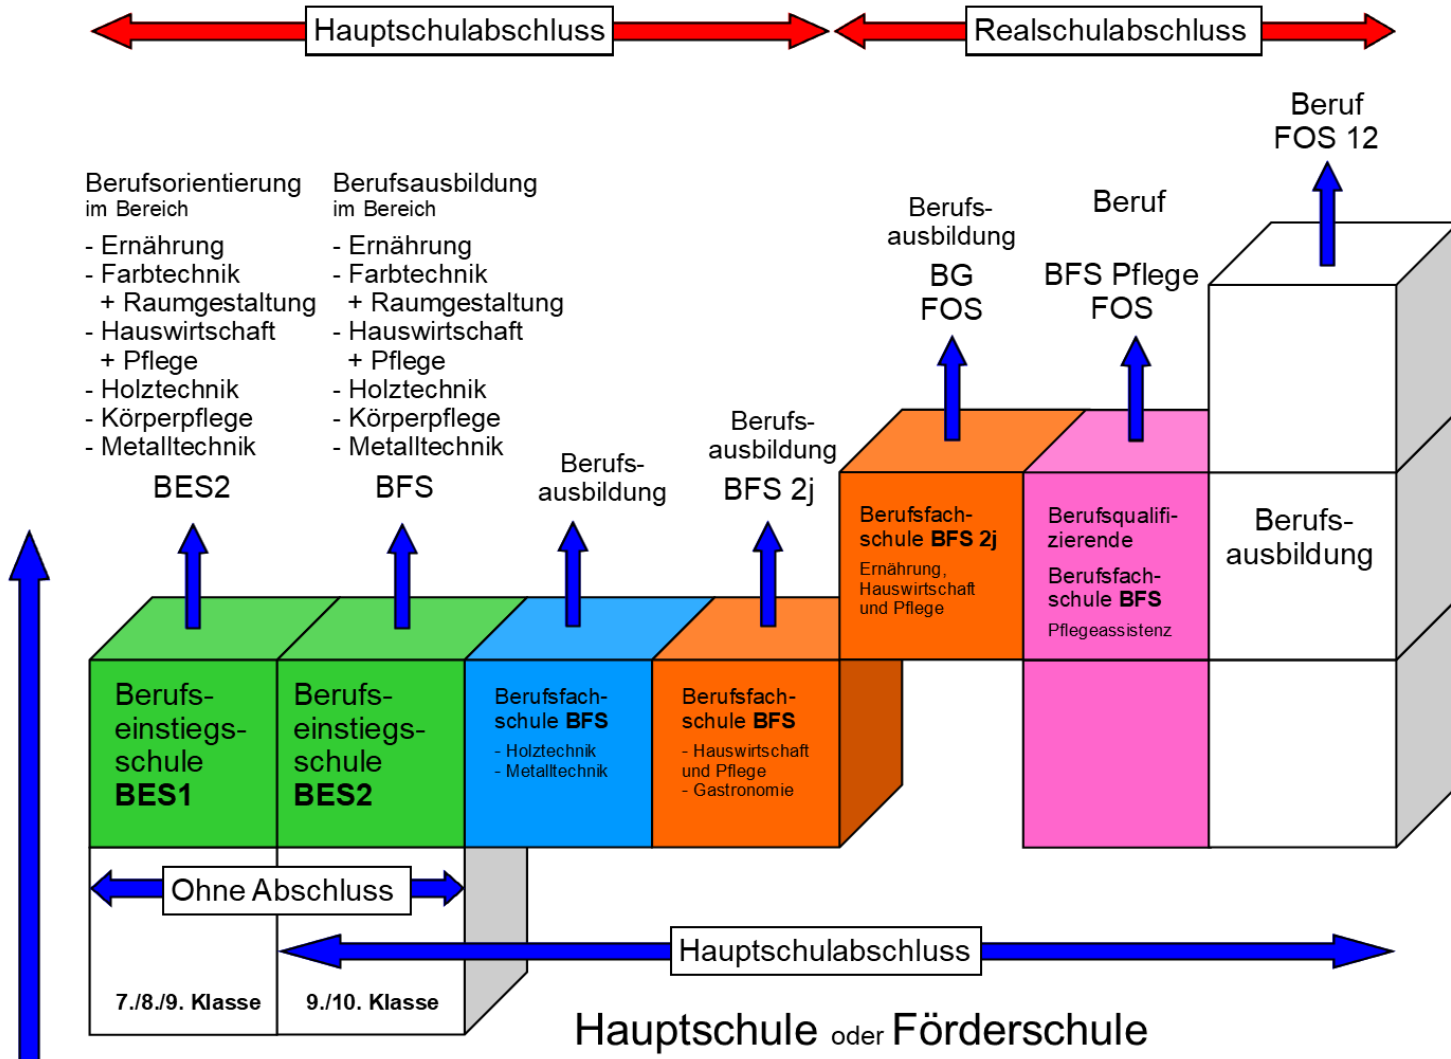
Hauptschulabschluss

Realschulabschluss

Beruf
FOS 12

Berufsorientierung
im Bereich
- Ernährung
- Farbtechnik
+ Raumgestaltung
- Hauswirtschaft
+ Pflege
- Holztechnik
- Körperpflege
- Metalltechnik

BES2

Berufsausbildung
im Bereich
- Ernährung
- Farbtechnik
+ Raumgestaltung
- Hauswirtschaft
+ Pflege
- Holztechnik
- Körperpflege
- Metalltechnik

BFS

Berufsausbildung

Berufsausbildung
BFS 2j

Berufsausbildung
BG
FOS

Beruf
BFS Pflege
FOS

Berufsfachschule **BFS 2j**
Ernährung, Hauswirtschaft und Pflege

Berufsqualifizierende
Berufsfachschule **BFS**
Pflegeassistenz

Berufsausbildung

Berufseinstiegsschule **BES1**

Berufseinstiegsschule **BES2**

Berufsfachschule **BFS**
- Holztechnik
- Metalltechnik

Berufsfachschule **BFS**
- Hauswirtschaft und Pflege
- Gastronomie

Ohne Abschluss

Hauptschulabschluss

7./8./9. Klasse

9./10. Klasse

Hauptschule oder Förderschule